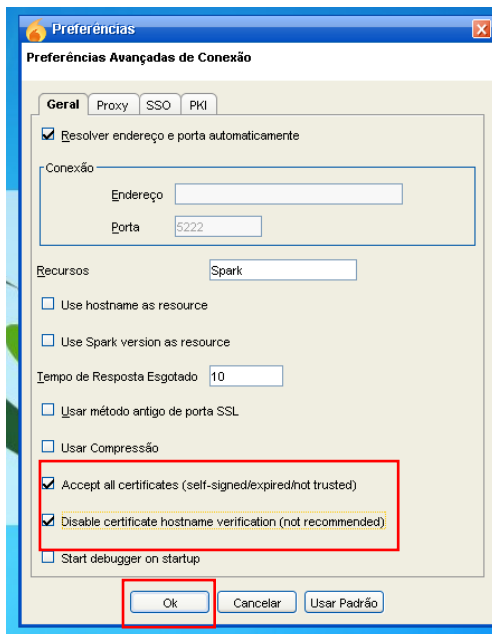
Preferências

Preferências Avançadas de Conexão

Geral | Proxy | SSO | PKI

Resolver endereço e porta automaticamente

Conexão

Endereço

Porta 5222

Recursos Spark

Use hostname as resource

Use Spark version as resource

Tempo de Resposta Esgotado 10

Usar método antigo de porta SSL

Usar Compressão

Accept all certificates (self-signed/expired/not trusted)

Disable certificate hostname verification (not recommended)

Start debugger on startup

Ok | Cancelar | Usar Padrão